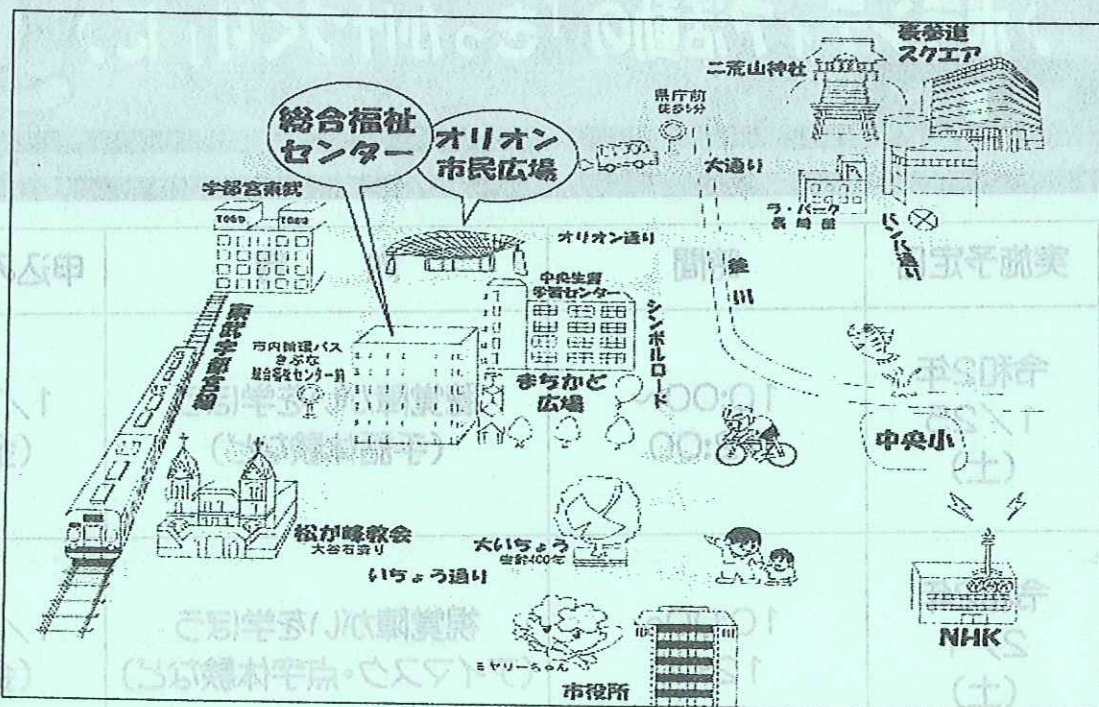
総合福祉センター

オリオン市民広場

表参道スクエア

二荒山神社

県庁前
徒歩5分

大通り

宇都宮東武

ラ・パーク
長崎屋

バンバ通り

オリオン通り

釜川

中央生涯学習センター

シンボルロード

東武宇都宮線

市内循環バス
きぶな
総合福祉センター前

まちかど広場

中央小

松が峰教会
大谷石造り

大いちょう
樹齢400年

いちょう通り

ミヤリーちゃん

市役所

NHK

実施予定日

申込み

時間

令和2年
1/25
(土)

10:00~
12:00

職業講から体学ぶ
(手話体験など)

2/
(土)

10:
1

職業講から体学ぶ
(ブイアズラ・点字体験など)